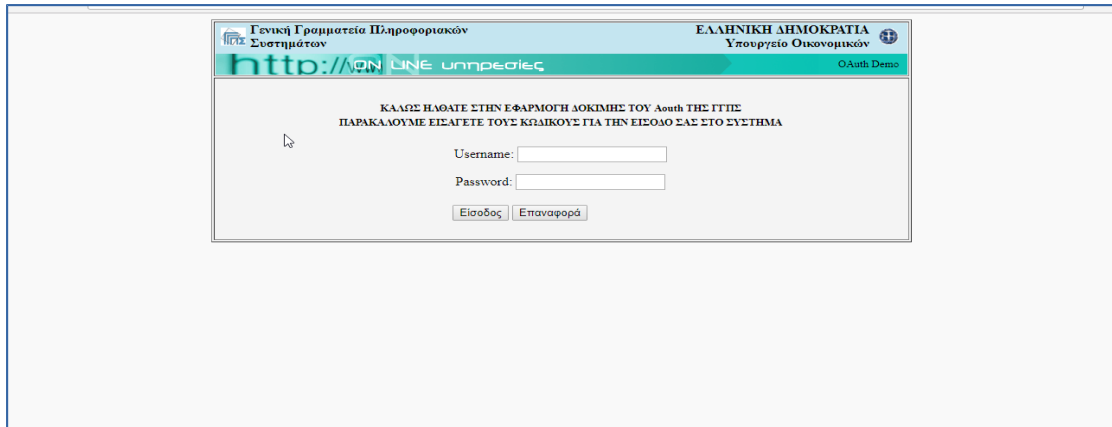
Γενική Γραμματεία Πληροφοριακών Συστημάτων

ΕΛΛΗΝΙΚΗ ΔΗΜΟΚΡΑΤΙΑ
Υπουργείο Οικονομικών

http://ON LINE υπηρεσίες

OAuth Demo

ΚΑΛΩΣ ΗΛΘΑΤΕ ΣΤΗΝ ΕΦΑΡΜΟΓΗ ΔΟΚΙΜΗΣ ΤΟΥ Aouth ΤΗΣ ΓΓΠΣ
ΠΑΡΑΚΑΛΟΥΜΕ ΕΙΣΑΓΕΤΕ ΤΟΥΣ ΚΩΔΙΚΟΥΣ ΓΙΑ ΤΗΝ ΕΙΣΟΔΟ ΣΑΣ ΣΤΟ ΣΥΣΤΗΜΑ

Username:

Password:

Εισοδος Επαναφορά